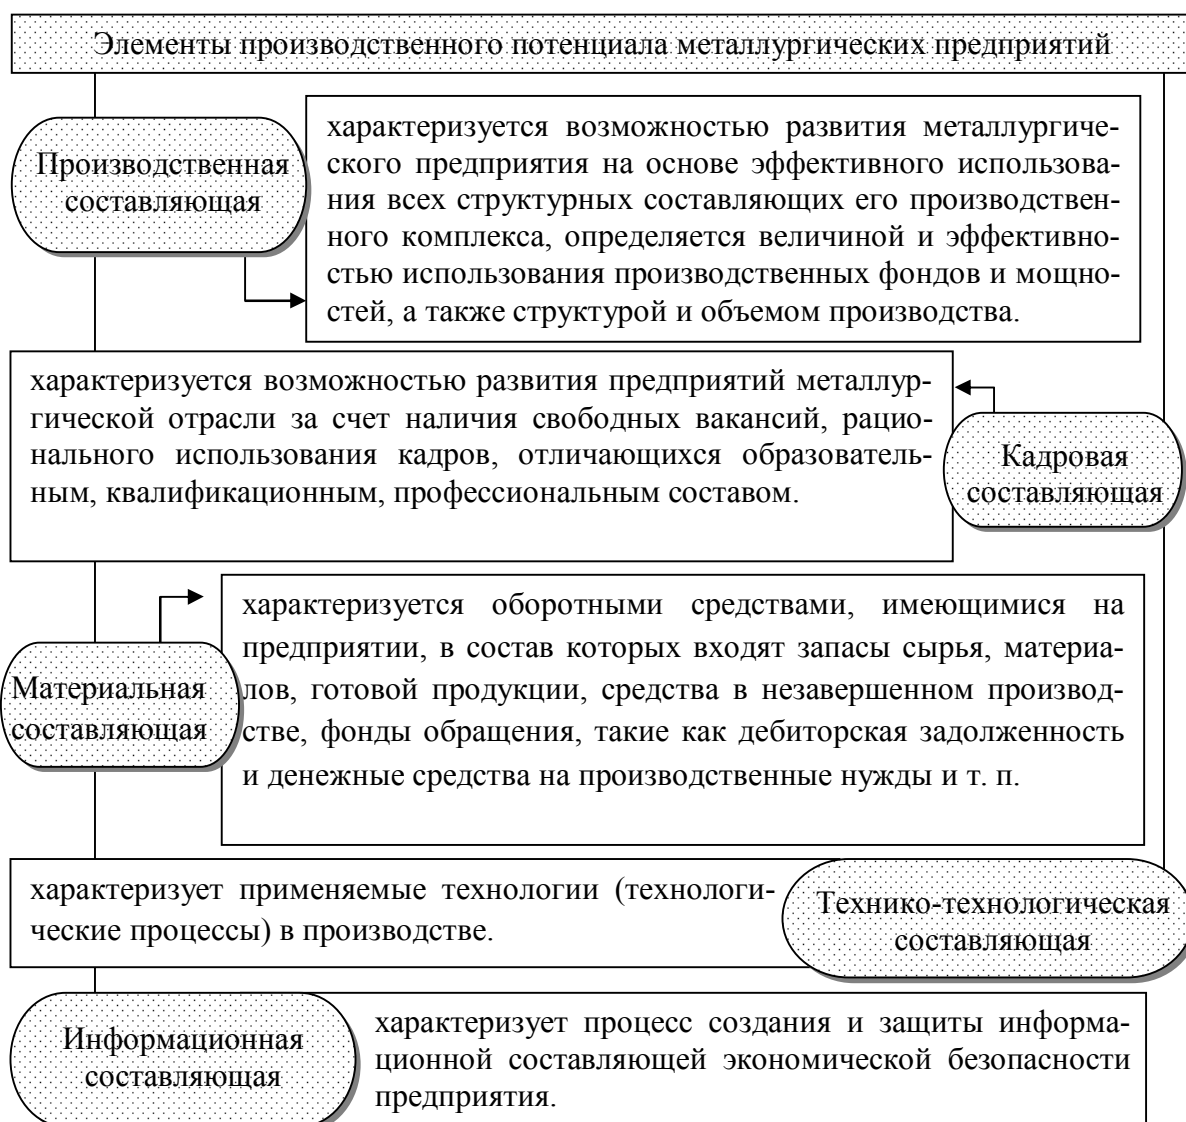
Элементы производственного потенциала металлургических предприятий

Производственная составляющая

характеризуется возможностью развития металлургического предприятия на основе эффективного использования всех структурных составляющих его производственного комплекса, определяется величиной и эффективностью использования производственных фондов и мощностей, а также структурой и объемом производства.

характеризуется возможностью развития предприятий металлургической отрасли за счет наличия свободных вакансий, рационального использования кадров, отличающихся образовательным, квалификационным, профессиональным составом.

Кадровая составляющая

Материальная составляющая

характеризуется оборотными средствами, имеющимися на предприятии, в состав которых входят запасы сырья, материалов, готовой продукции, средства в незавершенном производстве, фонды обращения, такие как дебиторская задолженность и денежные средства на производственные нужды и т. п.

характеризует применяемые технологии (технологические процессы) в производстве.

Технико-технологическая составляющая

Информационная составляющая

характеризует процесс создания и защиты информационной составляющей экономической безопасности предприятия.